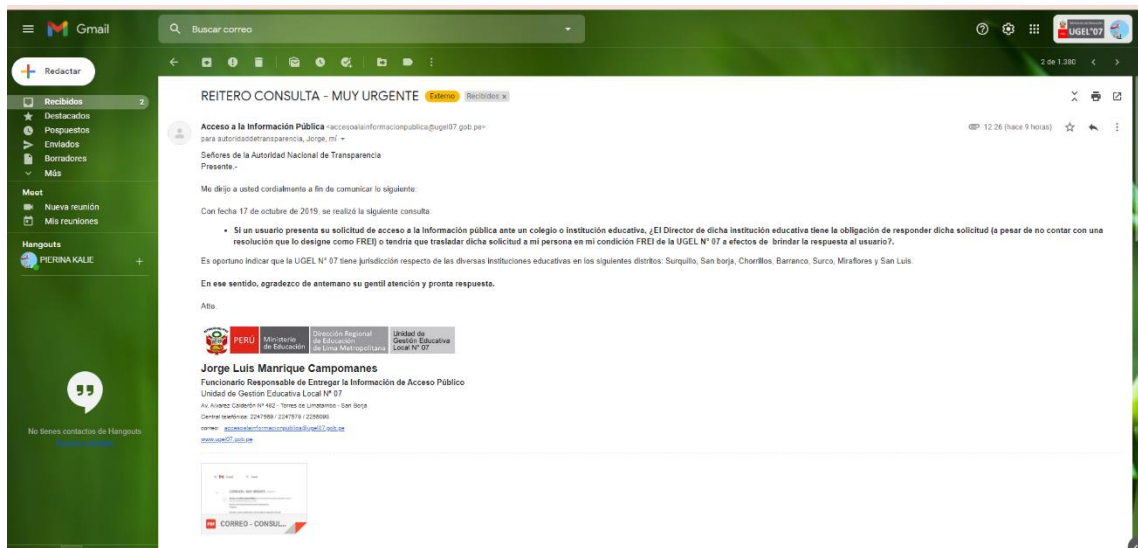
Gmail

Buscar correo

UGEL 07

Redactar

Recibidos 2
Destacados
Pospuestos
Enviados
Borradores
Más

Meet
Nueva reunión
Mis reuniones

Hangouts
PIERINA KALIE +

No tienes contactos de Hangouts
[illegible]

2 de 1.380

REITERO CONSULTA - MUY URGENTE Externo Recibidos x

Acceso a la Información Pública <accesoalainformacionpublica@ugel07.gob.pe>
para autoridaddetransparencia, Jorge, mí

12:26 (hace 9 horas)

Señores de la Autoridad Nacional de Transparencia
Presente.-

Me dirijo a usted cordialmente a fin de comunicar lo siguiente:

Con fecha 17 de octubre de 2019, se realizó la siguiente consulta:

• Si un usuario presenta su solicitud de acceso a la información pública ante un colegio o institución educativa, ¿El Director de dicha institución educativa tiene la obligación de responder dicha solicitud (a pesar de no contar con una resolución que lo designe como FREI) o tendría que trasladar dicha solicitud a mi persona en mi condición FREI de la UGEL N° 07 a efectos de brindar la respuesta al usuario?.

Es oportuno indicar que la UGEL N° 07 tiene jurisdicción respecto de las diversas instituciones educativas en los siguientes distritos: Surquillo, San borja, Chorrillos, Barranco, Surco, Miraflores y San Luis.

En ese sentido, agradezco de antemano su gentil atención y pronta respuesta.

Atte.

PERÚ Ministerio de Educación Dirección Regional de Educación de Lima Metropolitana Unidad de Gestión Educativa Local N° 07

Jorge Luis Manrique Campomanes
Funcionario Responsable de Entregar la Información de Acceso Público
Unidad de Gestión Educativa Local N° 07
Av. Alvarez Calderón N° 492 - Torres de Limatambo - San Borja
Central telefónica: 2247589 / 2247579 / 2256098
correo: accesoalainformacionpublica@ugel07.gob.pe
www.ugel07.gob.pe

CORREO - CONSUL...